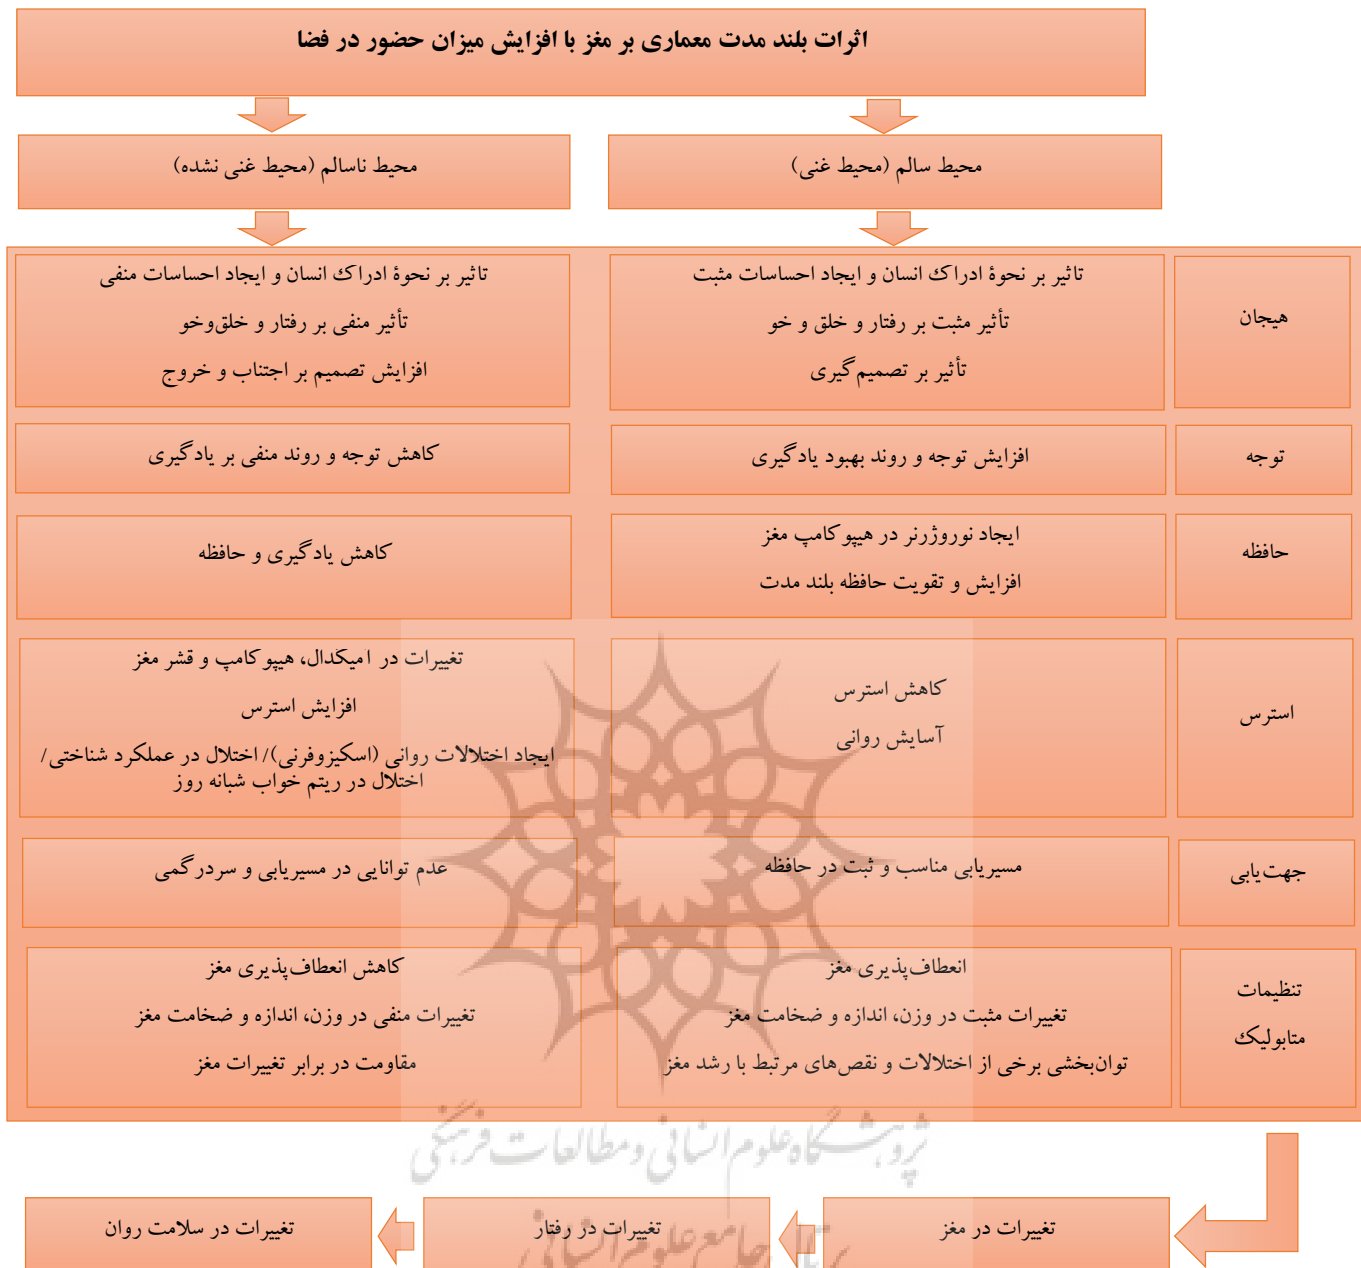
اثرات بلند مدت معماری بر مغز با افزایش میزان حضور در فضا

محیط سالم (محیط غنی)

محیط ناسالم (محیط غنی نشده)

| | محیط سالم | محیط ناسالم |
|---|---|---|
| هیجان | تاثیر بر نحوۀ ادراک انسان و ایجاد احساسات مثبت<br>تأثیر مثبت بر رفتار و خلق و خو<br>تأثیر بر تصمیم‌گیری | تاثیر بر نحوۀ ادراک انسان و ایجاد احساسات منفی<br>تأثیر منفی بر رفتار و خلق‌وخو<br>افزایش تصمیم بر اجتناب و خروج |
| توجه | افزایش توجه و روند بهبود یادگیری | کاهش توجه و روند منفی بر یادگیری |
| حافظه | ایجاد نوروژنز در هیپوکامپ مغز<br>افزایش و تقویت حافظه بلند مدت | کاهش یادگیری و حافظه |
| استرس | کاهش استرس<br>آسایش روانی | تغییرات در امیکدال، هیپوکامپ و قشر مغز<br>افزایش استرس<br>ایجاد اختلالات روانی (اسکیزوفرنی)/ اختلال در عملکرد شناختی/ اختلال در ریتم خواب شبانه روز |
| جهت‌یابی | مسیریابی مناسب و ثبت در حافظه | عدم توانایی در مسیریابی و سردرگمی |
| تنظیمات متابولیک | انعطاف‌پذیری مغز<br>تغییرات مثبت در وزن، اندازه و ضخامت مغز<br>توان‌بخشی برخی از اختلالات و نقص‌های مرتبط با رشد مغز | کاهش انعطاف‌پذیری مغز<br>تغییرات منفی در وزن، اندازه و ضخامت مغز<br>مقاومت در برابر تغییرات مغز |

پژوهشگاه علوم انسانی و مطالعات فرهنگی

تغییرات در مغز

تغییرات در رفتار

تغییرات در سلامت روان

پرتال جامع علوم انسانی